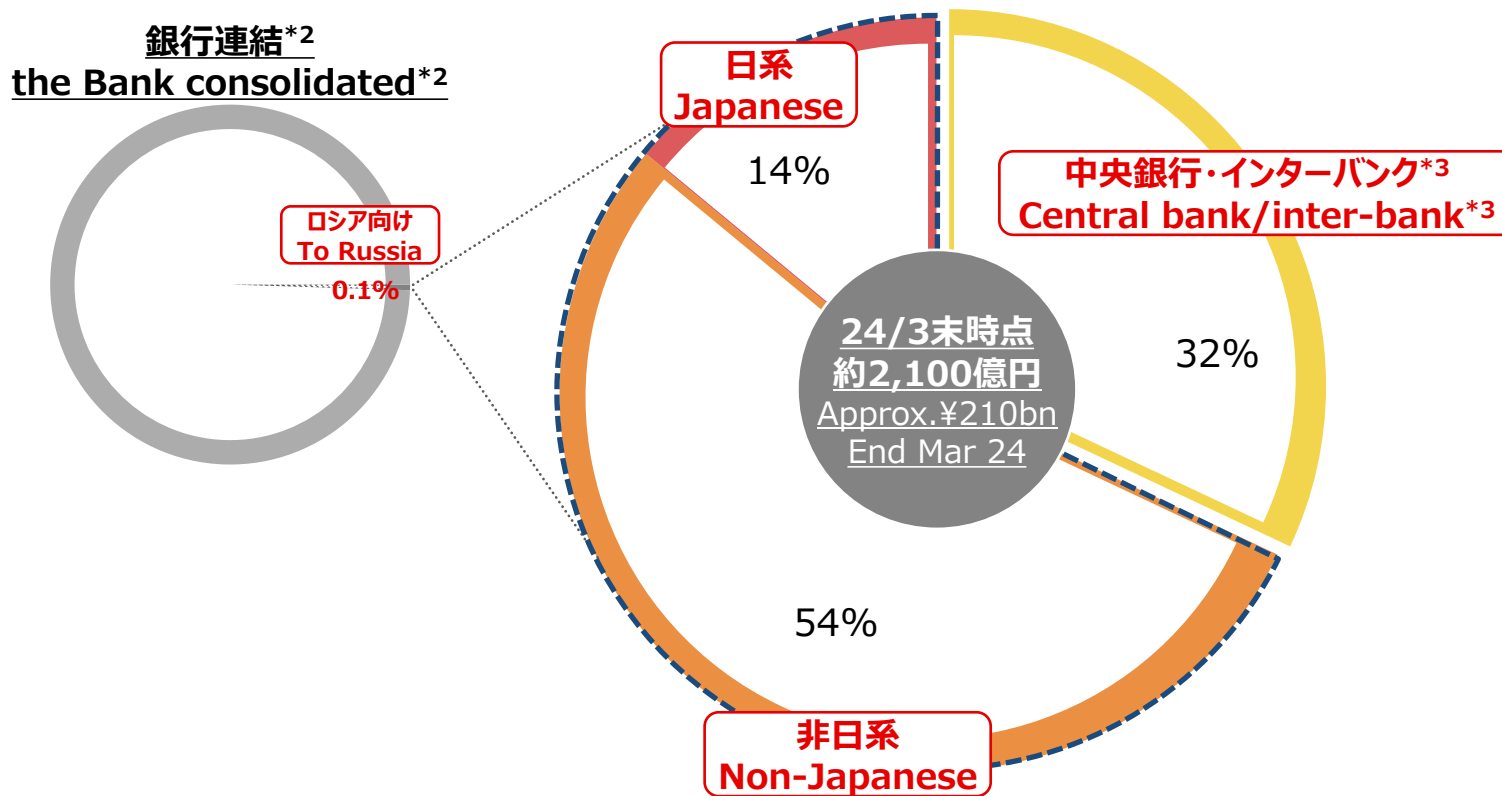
銀行連結$^{*2}$
the Bank consolidated$^{*2}$

ロシア向け
To Russia
0.1%

日系
Japanese

14%

中央銀行・インターバンク$^{*3}$
Central bank/inter-bank$^{*3}$

24/3末時点
約2,100億円
Approx.¥210bn
End Mar 24

32%

54%

非日系
Non-Japanese